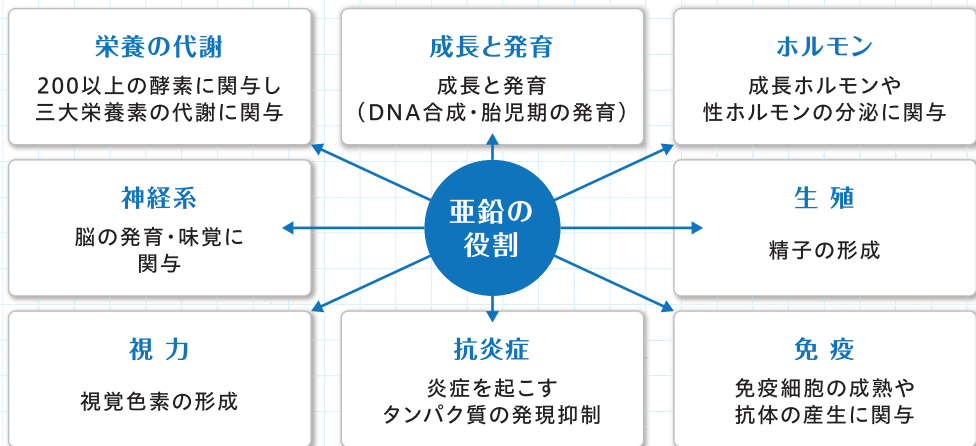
栄養の代謝

200以上の酵素に関与し三大栄養素の代謝に関与

成長と発育

成長と発育（DNA合成・胎児期の発育）

ホルモン

成長ホルモンや性ホルモンの分泌に関与

神経系

脳の発育・味覚に関与

亜鉛の役割

生 殖

精子の形成

視 力

視覚色素の形成

抗炎症

炎症を起こすタンパク質の発現抑制

免 疫

免疫細胞の成熟や抗体の産生に関与